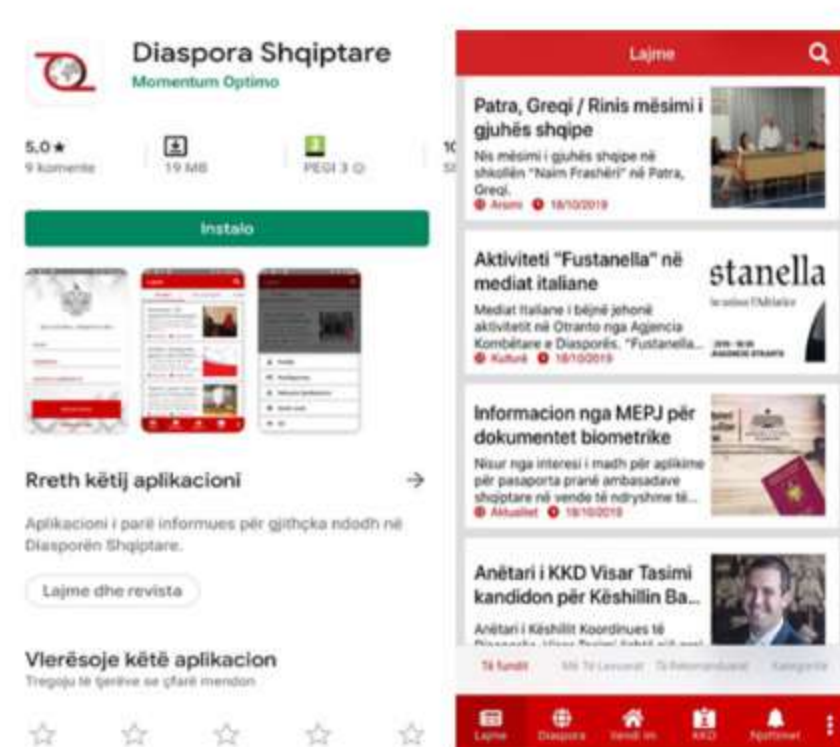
Diaspora Shqiptare
Momentum Optimo

5,0 ★
9 komente

19 MB

PEGI 3

Instalo

Rreth këtij aplikacioni

Aplikacioni i parë informues për gjithçka ndodh në Diasporën Shqiptare.

Lajme dhe revista

Vlerësoje këtë aplikacion
Tregoju të tjerëve se çfarë mendon

Lajme

Patra, Greqi / Rinis mësimi i gjuhës shqipe
Nis mësimi i gjuhës shqipe në shkollën "Naim Frashëri" në Patra, Greqi.
Arsimi 18/10/2019

Aktiviteti "Fustanella" në mediat italiane
Mediat Italiane i bëjnë jehonë aktivitetit në Otranto nga Agjencia Kombëtare e Diasporës. "Fustanella...
Kulturë 18/10/2019

stanella

Informacion nga MEPJ për dokumentet biometrike
Nisur nga interesi i madh për aplikime për pasaporta pranë ambasadave shqiptare në vende të ndryshme të...
Aktualitet 18/10/2019

Anëtari i KKD Visar Tasimi kandidon për Këshillin Ba...
Anëtari i Këshillit Koordinues të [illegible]

Të fundit
Më Të Lexuarat
Të Rekomanduarat
Kategoritë

Lajme
Diaspora
Vendi im
KKD
Njoftimet